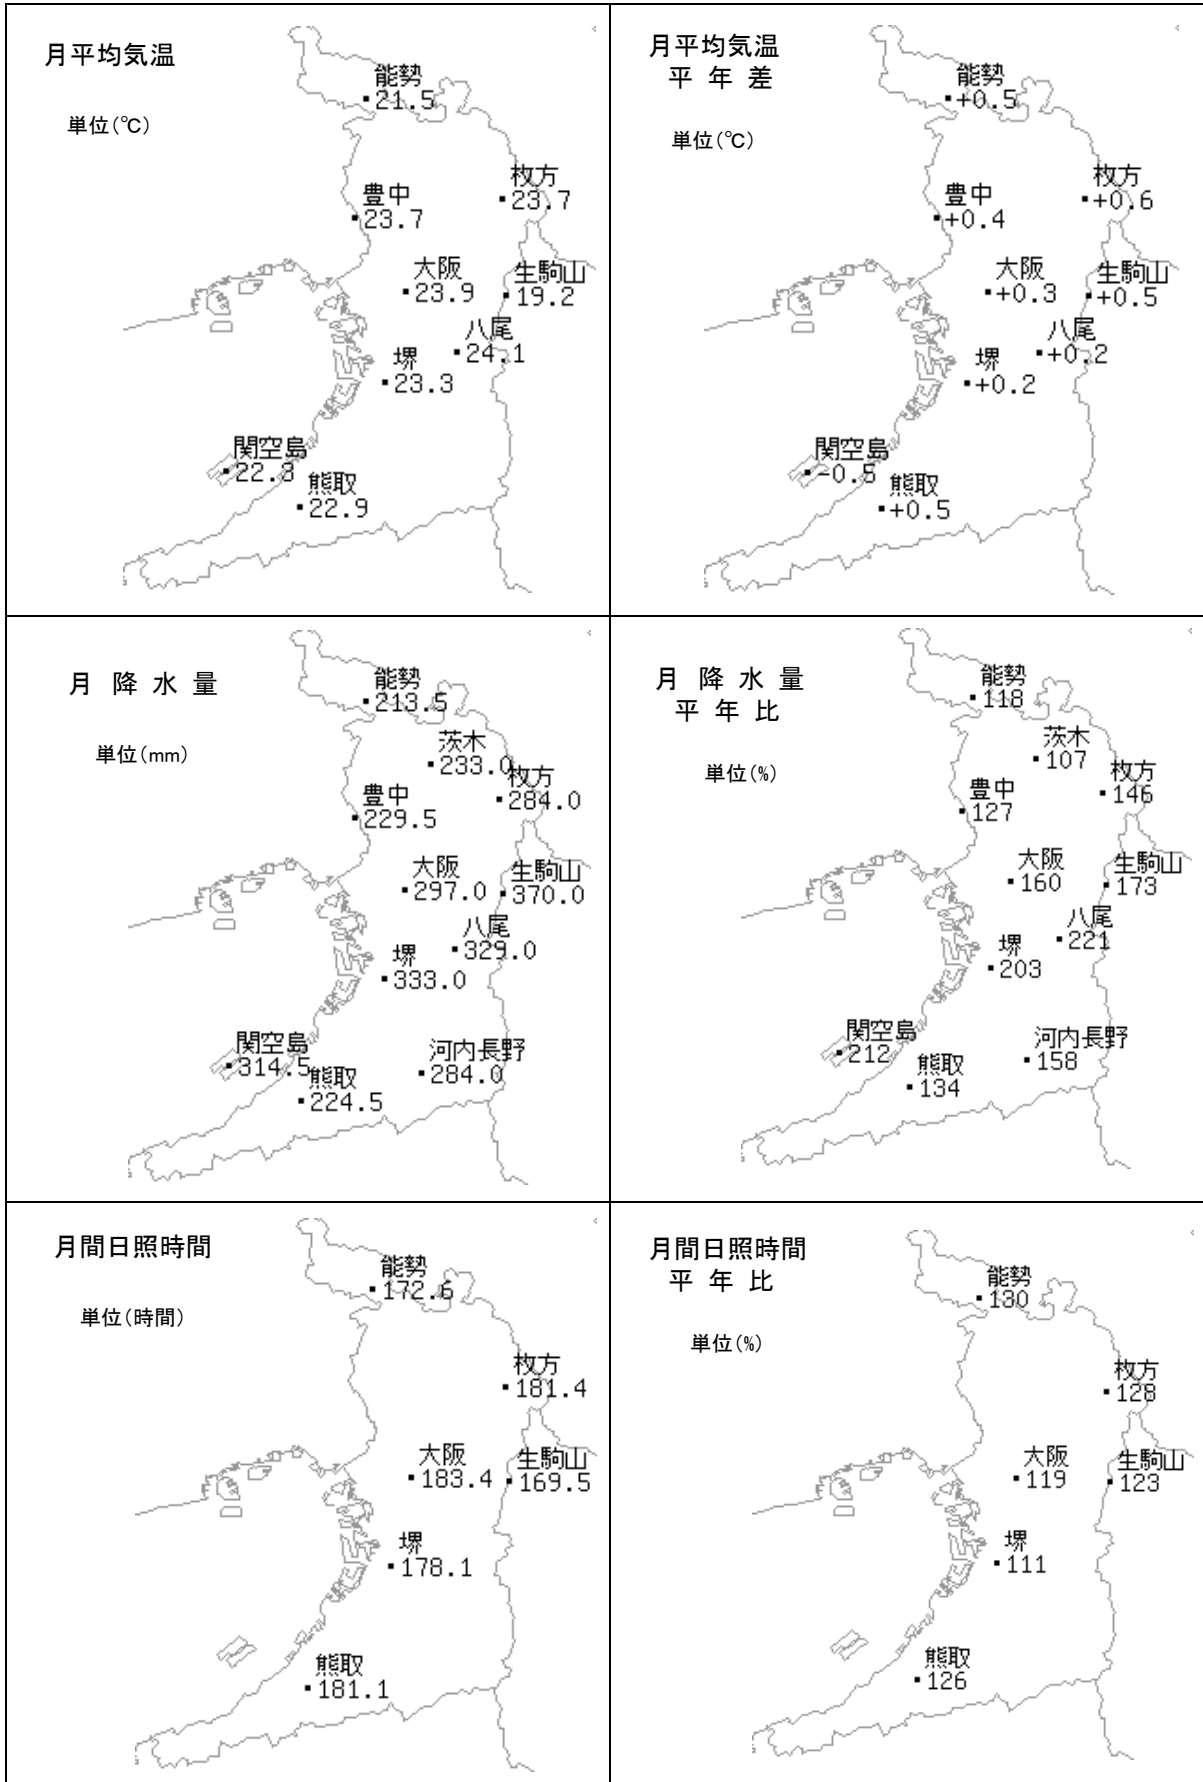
月平均気温

単位(℃)

能勢
21.5

豊中
23.7

枚方
23.7

大阪
23.9

生駒山
19.2

八尾
24.1

堺
23.3

関空島
22.8

熊取
22.9

月平均気温
平 年 差

単位(℃)

能勢
+0.5

豊中
+0.4

枚方
+0.6

大阪
+0.3

生駒山
+0.5

八尾
+0.2

堺
+0.2

関空島
−0.5

熊取
+0.5

月 降 水 量

単位(mm)

能勢
213.5

茨木
233.0

枚方
284.0

豊中
229.5

大阪
297.0

生駒山
370.0

八尾
329.0

堺
333.0

関空島
314.5

熊取
224.5

河内長野
284.0

月 降 水 量
平 年 比

単位(%)

能勢
118

茨木
107

枚方
146

豊中
127

大阪
160

生駒山
173

八尾
221

堺
203

関空島
212

熊取
134

河内長野
158

月間日照時間

単位(時間)

能勢
172.6

枚方
181.4

大阪
183.4

生駒山
169.5

堺
178.1

熊取
181.1

月間日照時間
平 年 比

単位(%)

能勢
130

枚方
128

大阪
119

生駒山
123

堺
111

熊取
126